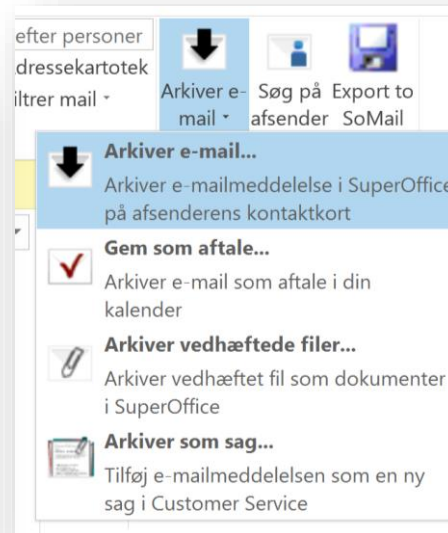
efter personer
dressekartotek
iltrer mail ˅

Arkiver e-mail ˅

Søg på afsender

Export to SoMail

Arkiver e-mail...
Arkiver e-mailmeddelelse i SuperOffice på afsenderens kontaktkort

Gem som aftale...
Arkiver e-mail som aftale i din kalender

Arkiver vedhæftede filer...
Arkiver vedhæftet fil som dokumenter i SuperOffice

Arkiver som sag...
Tilføj e-mailmeddelelsen som en ny sag i Customer Service